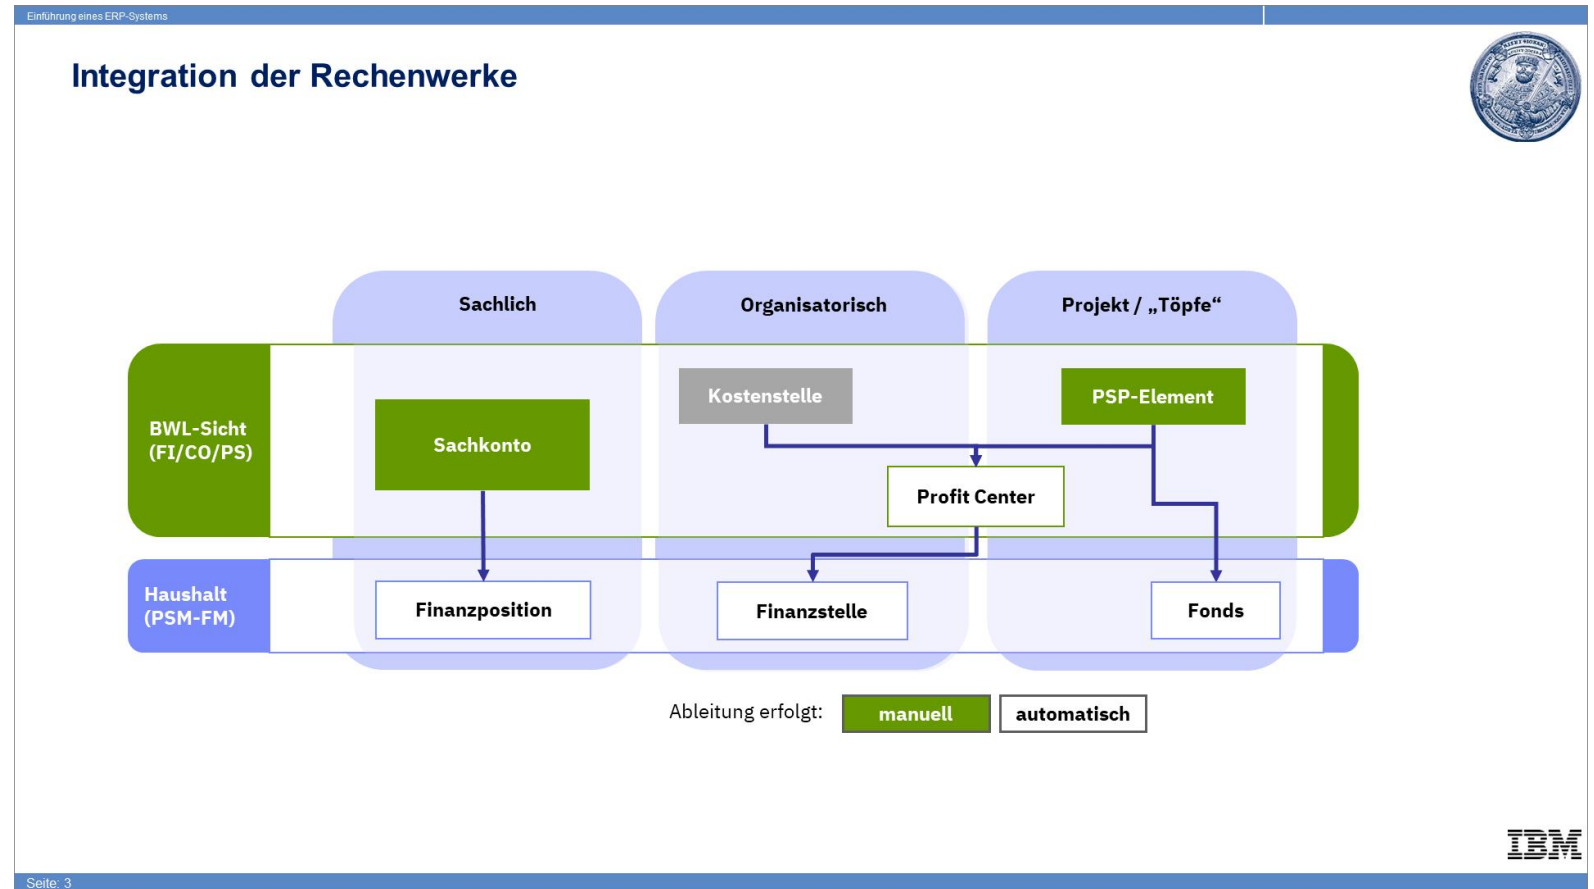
Einführung eines ERP-Systems

Integration der Rechenwerke

Sachlich

Organisatorisch

Projekt / „Töpfe“

BWL-Sicht (FI/CO/PS)

Sachkonto

Kostenstelle

PSP-Element

Profit Center

Haushalt (PSM-FM)

Finanzposition

Finanzstelle

Fonds

Ableitung erfolgt: manuell automatisch

IBM

Seite: 3